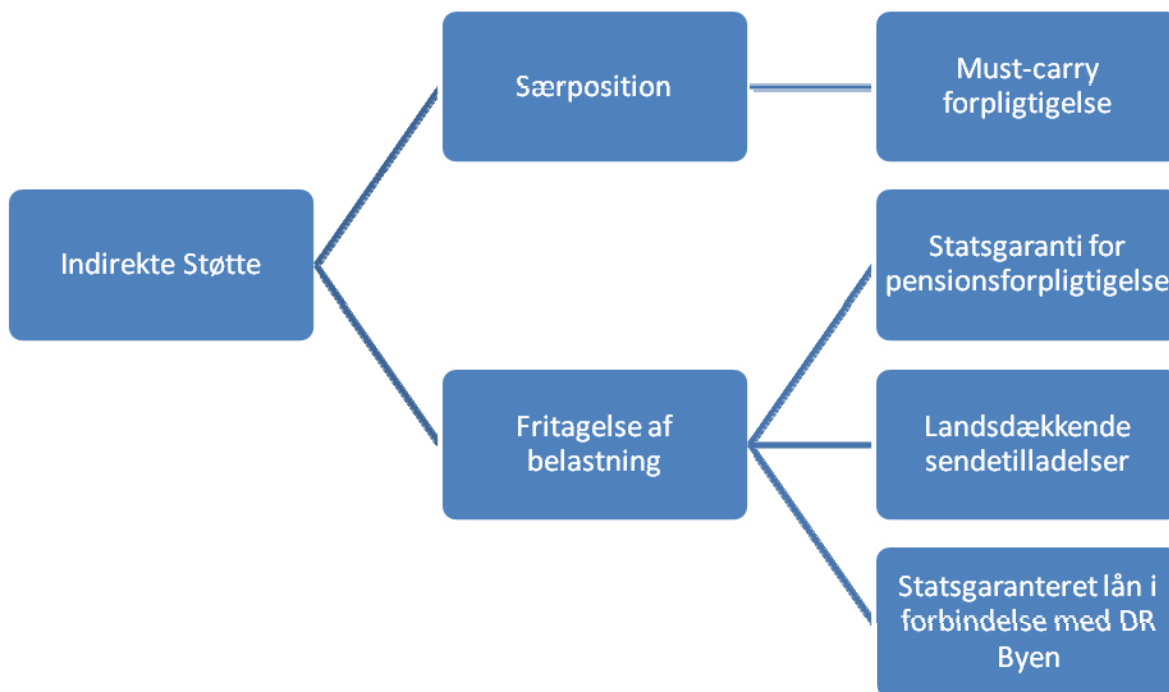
Indirekte Støtte

Særposition

Must-carry forpligtigelse

Fritagelse af belastning

Statsgaranti for pensionsforpligtigelse

Landsdækkende sendetilladelser

Statsgaranteret lån i forbindelse med DR Byen